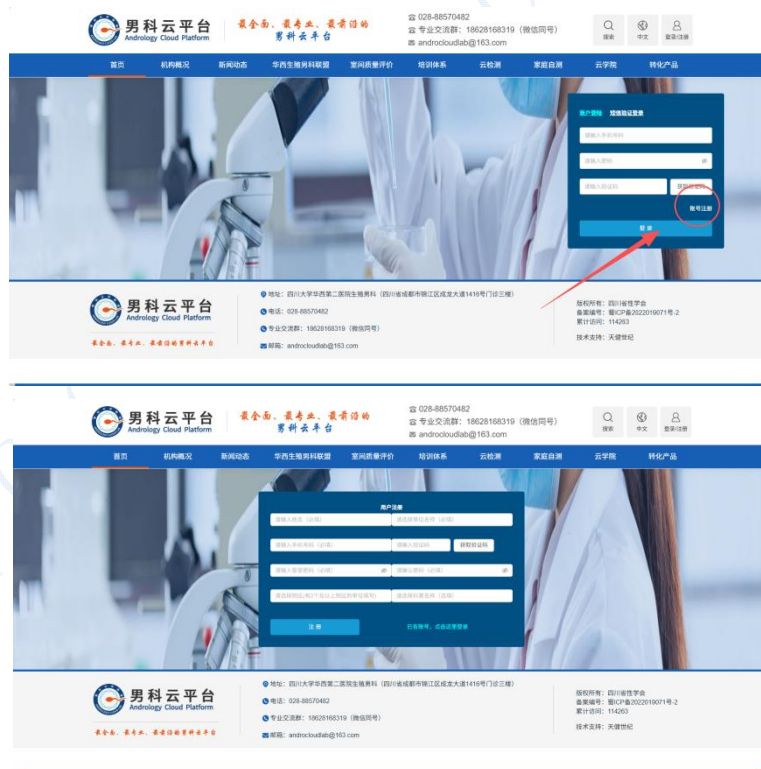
男科云平台
Andrology Cloud Platform
最全面、最专业、最贴心的
男科云平台

028-88570482
专业交流群：18628168319（微信同号）
androcloudlab@163.com

搜索 中文 登录/注册

首页 机构概况 新闻动态 华西生殖男科联盟 室间质量评价 培训体系 云检测 家庭自测 云学院 转化产品

用户登录 短信验证登录
请输入手机号码
请输入密码
请输入验证码 获取验证码
账号注册
登录

男科云平台
Andrology Cloud Platform
最全面、最专业、最贴心的男科云平台

地址：四川大学华西第二医院生殖男科（四川省成都市锦江区成龙大道1416号门诊三楼）
电话：028-88570482
专业交流群：18628168319（微信同号）
邮箱：androcloudlab@163.com

版权所有：四川省性学会
备案编号：蜀ICP备2022019071号-2
累计访问：114263
技术支持：天健世纪

男科云平台
Andrology Cloud Platform
最全面、最专业、最贴心的
男科云平台

028-88570482
专业交流群：18628168319（微信同号）
androcloudlab@163.com

搜索 中文 登录/注册

首页 机构概况 新闻动态 华西生殖男科联盟 室间质量评价 培训体系 云检测 家庭自测 云学院 转化产品

用户注册
请输入姓名（必填） 请选择单位名称（必填）
请输入手机号码（必填） 请输入验证码 获取验证码
请输入登录密码（必填） 请确认密码（必填）
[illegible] 请选择科室名称（选填）
注册
已有账号，点击这里登录

男科云平台
Andrology Cloud Platform
最全面、最专业、最贴心的男科云平台

地址：四川大学华西第二医院生殖男科（四川省成都市锦江区成龙大道1416号门诊三楼）
电话：028-88570482
专业交流群：18628168319（微信同号）
邮箱：androcloudlab@163.com

版权所有：四川省性学会
备案编号：蜀ICP备2022019071号-2
累计访问：114263
技术支持：天健世纪